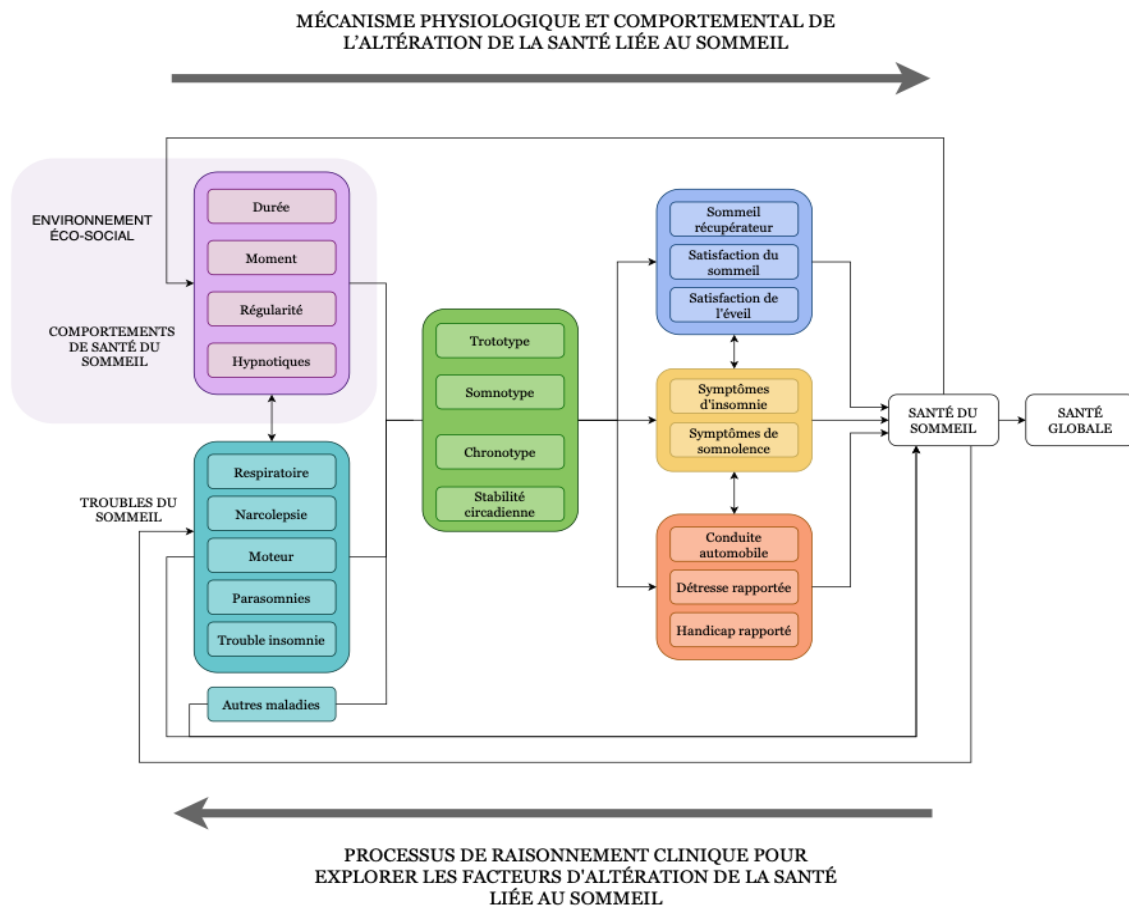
MÉCANISME PHYSIOLOGIQUE ET COMPORTEMENTAL DE L'ALTÉRATION DE LA SANTÉ LIÉE AU SOMMEIL

ENVIRONNEMENT ÉCO-SOCIAL

COMPORTEMENTS DE SANTÉ DU SOMMEIL

Durée

Moment

Régularité

Hypnotiques

TROUBLES DU SOMMEIL

Respiratoire

Narcolepsie

Moteur

Parasomnies

Trouble insomnie

Autres maladies

Trototype

Somnotype

Chronotype

Stabilité circadienne

Sommeil récupérateur

Satisfaction du sommeil

Satisfaction de l'éveil

Symptômes d'insomnie

Symptômes de somnolence

Conduite automobile

Détresse rapportée

Handicap rapporté

SANTÉ DU SOMMEIL

SANTÉ GLOBALE

PROCESSUS DE RAISONNEMENT CLINIQUE POUR EXPLORER LES FACTEURS D'ALTÉRATION DE LA SANTÉ LIÉE AU SOMMEIL